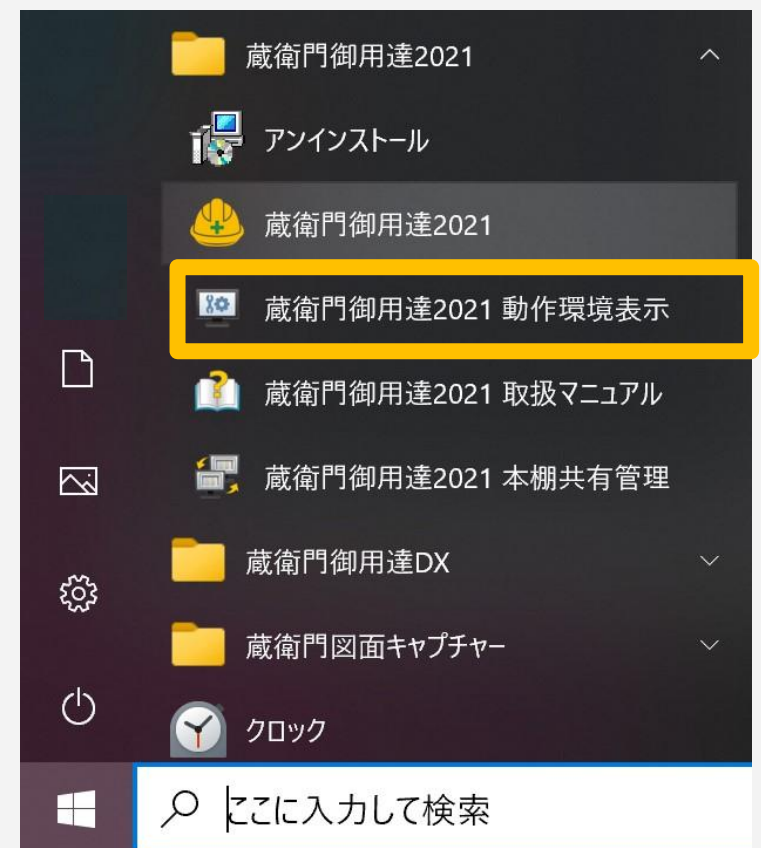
蔵衛門御用達2021

アンインストール

蔵衛門御用達2021

蔵衛門御用達2021 動作環境表示

蔵衛門御用達2021 取扱マニュアル

蔵衛門御用達2021 本棚共有管理

蔵衛門御用達DX

蔵衛門図面キャプチャー

クロック

ここに入力して検索